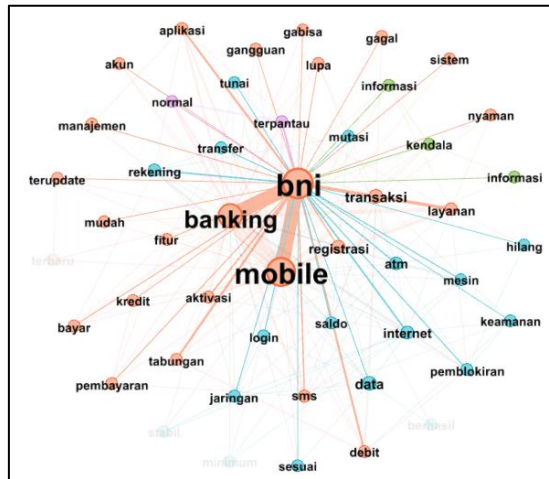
aplikasi
gabisa
gagal
gangguan
akun
lupa
sistem
tunai
informasi
normal
nyaman
manajemen
terpantau
mutasi
kendala
transfer
rekening
informasi
terupdate
bni
transaksi
layanan
mudah
banking
fitur
hilang
terbaru
registrasi
atm
mobile
mesin
kredit
aktivasi
saldo
internet
keamanan
bayar
login
tabungan
pembayaran
pemblokiran
data
jaringan
sms
stabil
berhasil
minimum
debit
sesuai